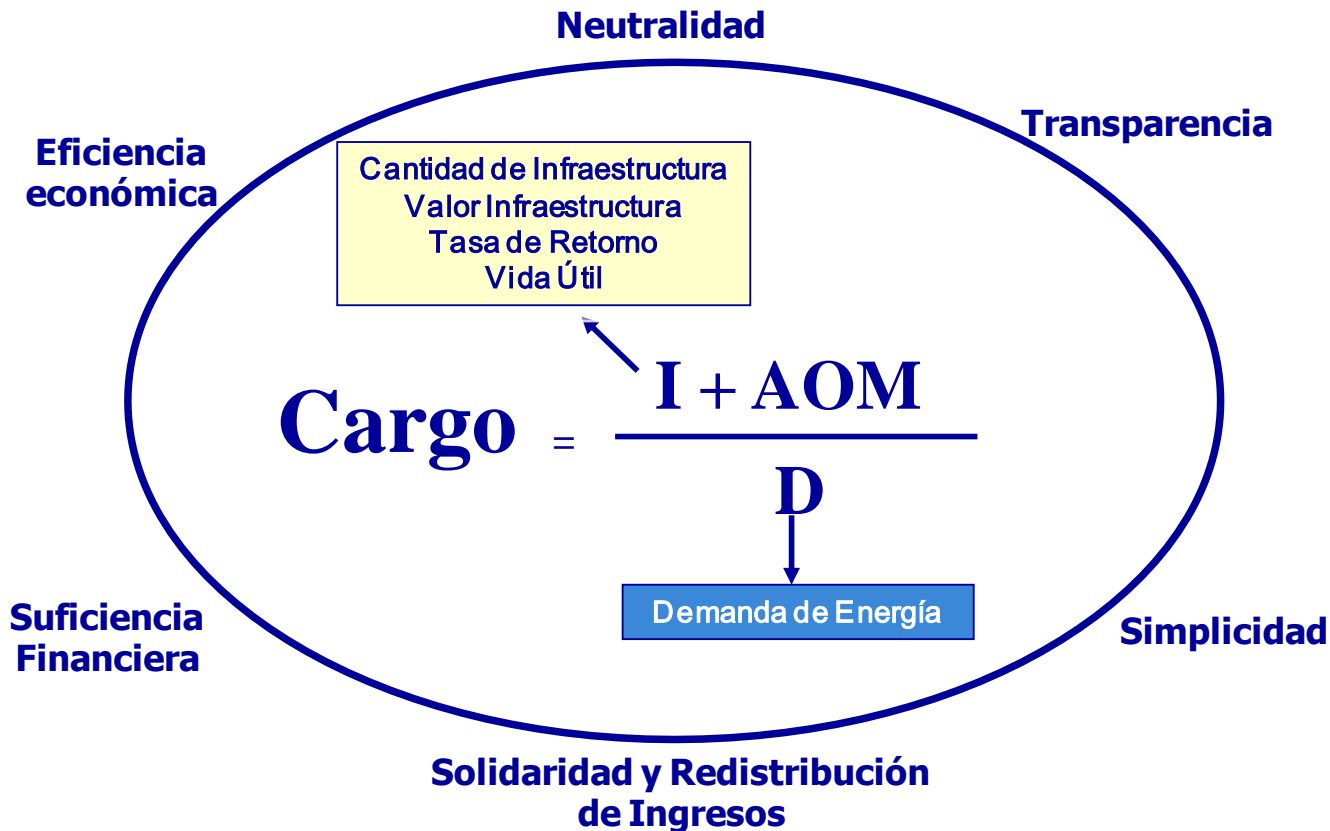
Neutralidad

Transparencia

Eficiencia económica

Cantidad de Infraestructura
Valor Infraestructura
Tasa de Retorno
Vida Útil

$\text{Cargo} = \frac{I + AOM}{D}$

Demanda de Energía

Suficiencia Financiera

Simplicidad

Solidaridad y Redistribución de Ingresos